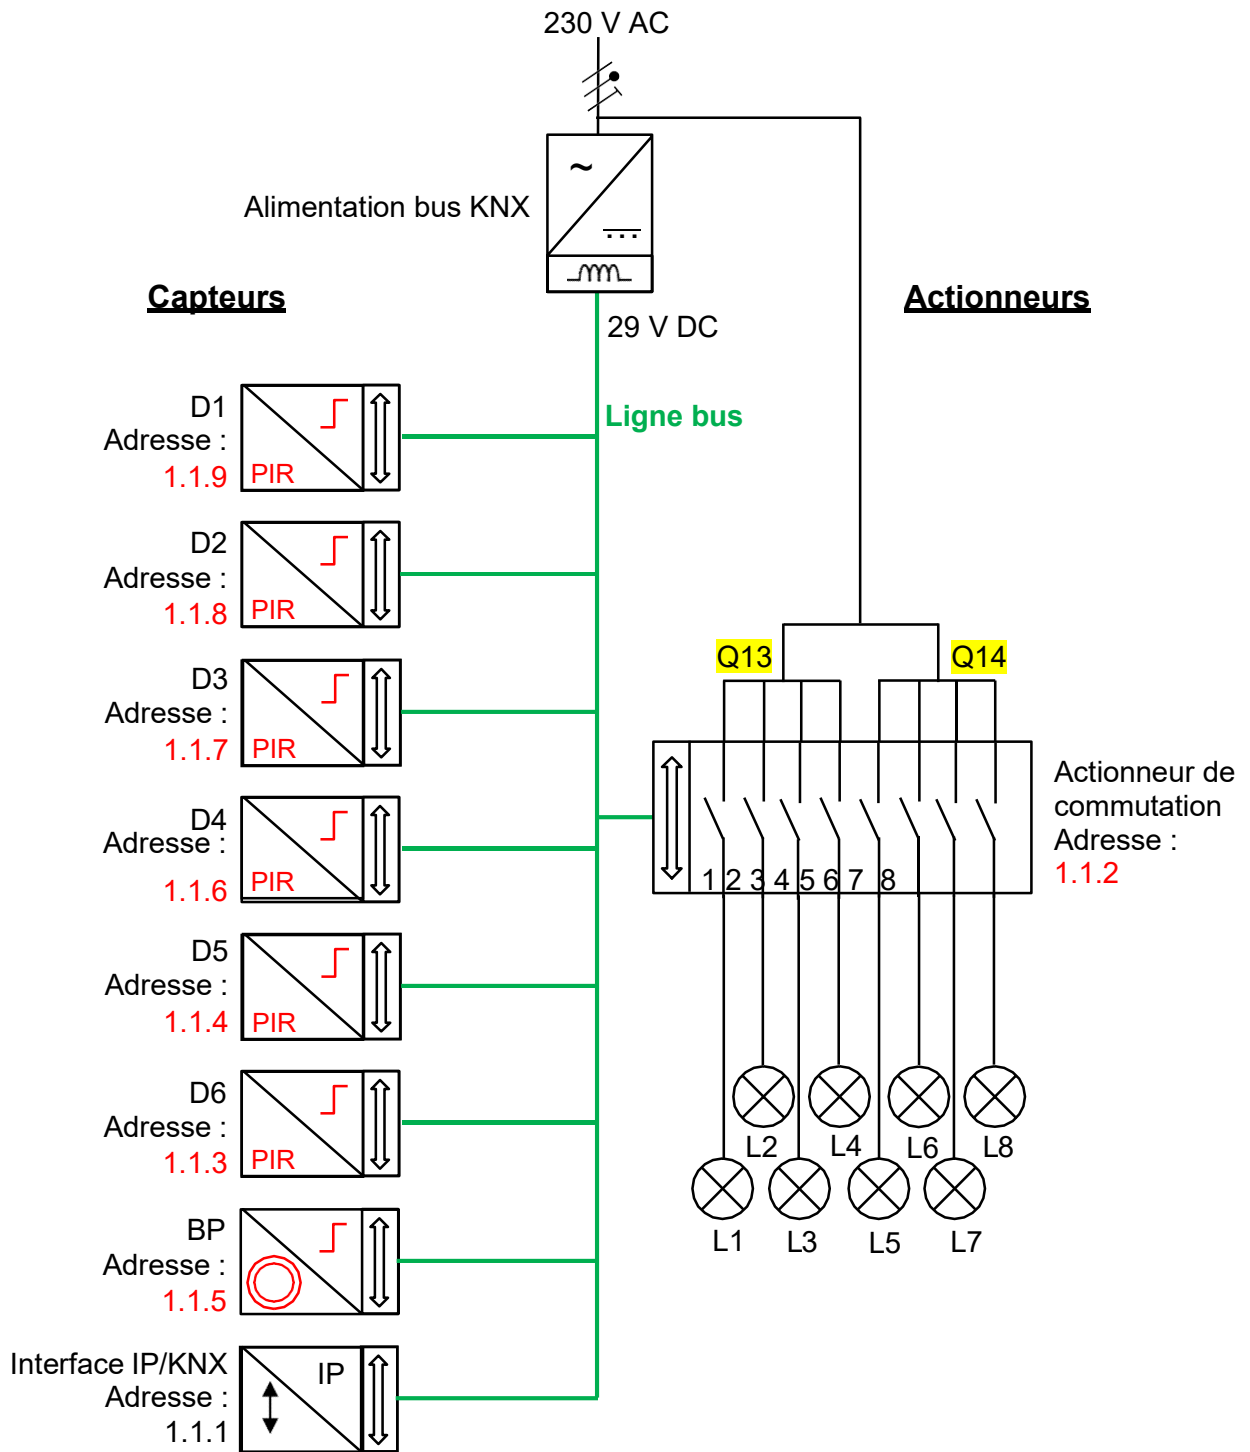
230 V AC

Alimentation bus KNX

~

29 V DC

Capteurs

Actionneurs

Ligne bus

D1
Adresse :
1.1.9
PIR

D2
Adresse :
1.1.8
PIR

D3
Adresse :
1.1.7
PIR

D4
Adresse :
1.1.6
PIR

D5
Adresse :
1.1.4
PIR

D6
Adresse :
1.1.3
PIR

BP
Adresse :
1.1.5

Interface IP/KNX
Adresse :
1.1.1
IP

Q13
Q14

1 2 3 4 5 6 7 8

Actionneur de commutation
Adresse :
1.1.2

L2 L4 L6 L8
L1 L3 L5 L7